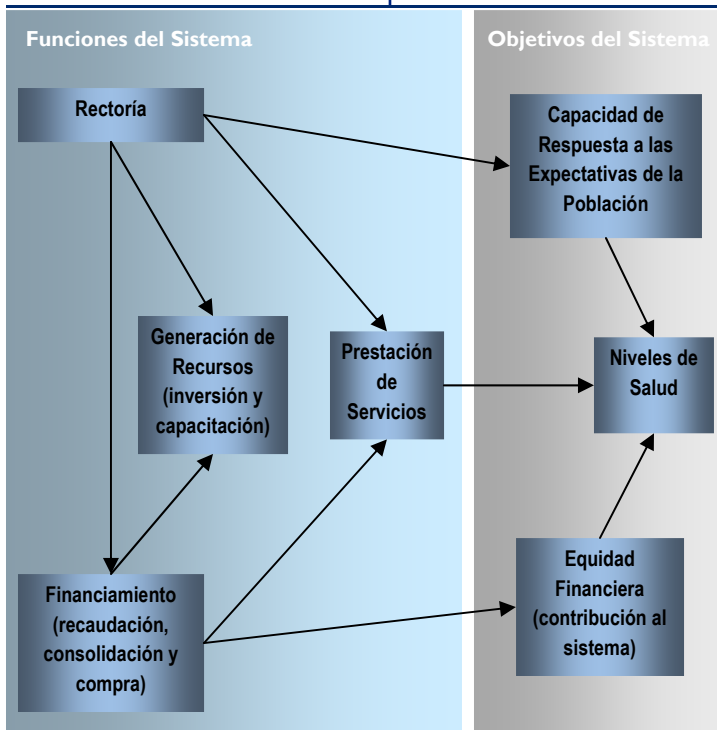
Funciones del Sistema

Objetivos del Sistema

Rectoría

Capacidad de Respuesta a las Expectativas de la Población

Generación de Recursos (inversión y capacitación)

Prestación de Servicios

Niveles de Salud

Equidad Financiera (contribución al sistema)

Financiamiento (recaudación, consolidación y compra)